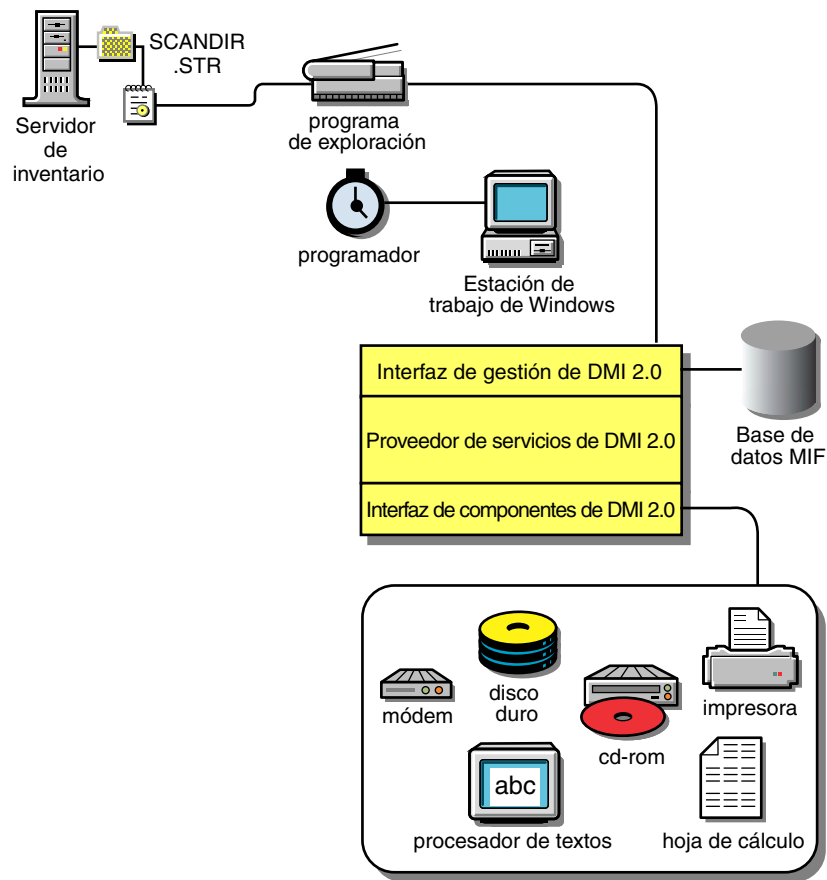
SCANDIR .STR

Servidor de inventario

programa de exploración

programador

Estación de trabajo de Windows

Interfaz de gestión de DMI 2.0

Proveedor de servicios de DMI 2.0

Interfaz de componentes de DMI 2.0

Base de datos MIF

módem

disco duro

cd-rom

impresora

abc

procesador de textos

hoja de cálculo